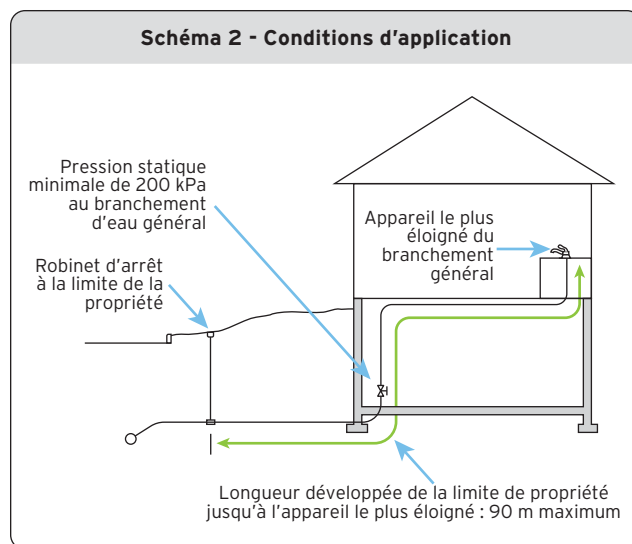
Schéma 2 - Conditions d'application

Pression statique minimale de 200 kPa au branchement d'eau général

Robinet d'arrêt à la limite de la propriété

Appareil le plus éloigné du branchement général

Longueur développée de la limite de propriété jusqu'à l'appareil le plus éloigné : 90 m maximum